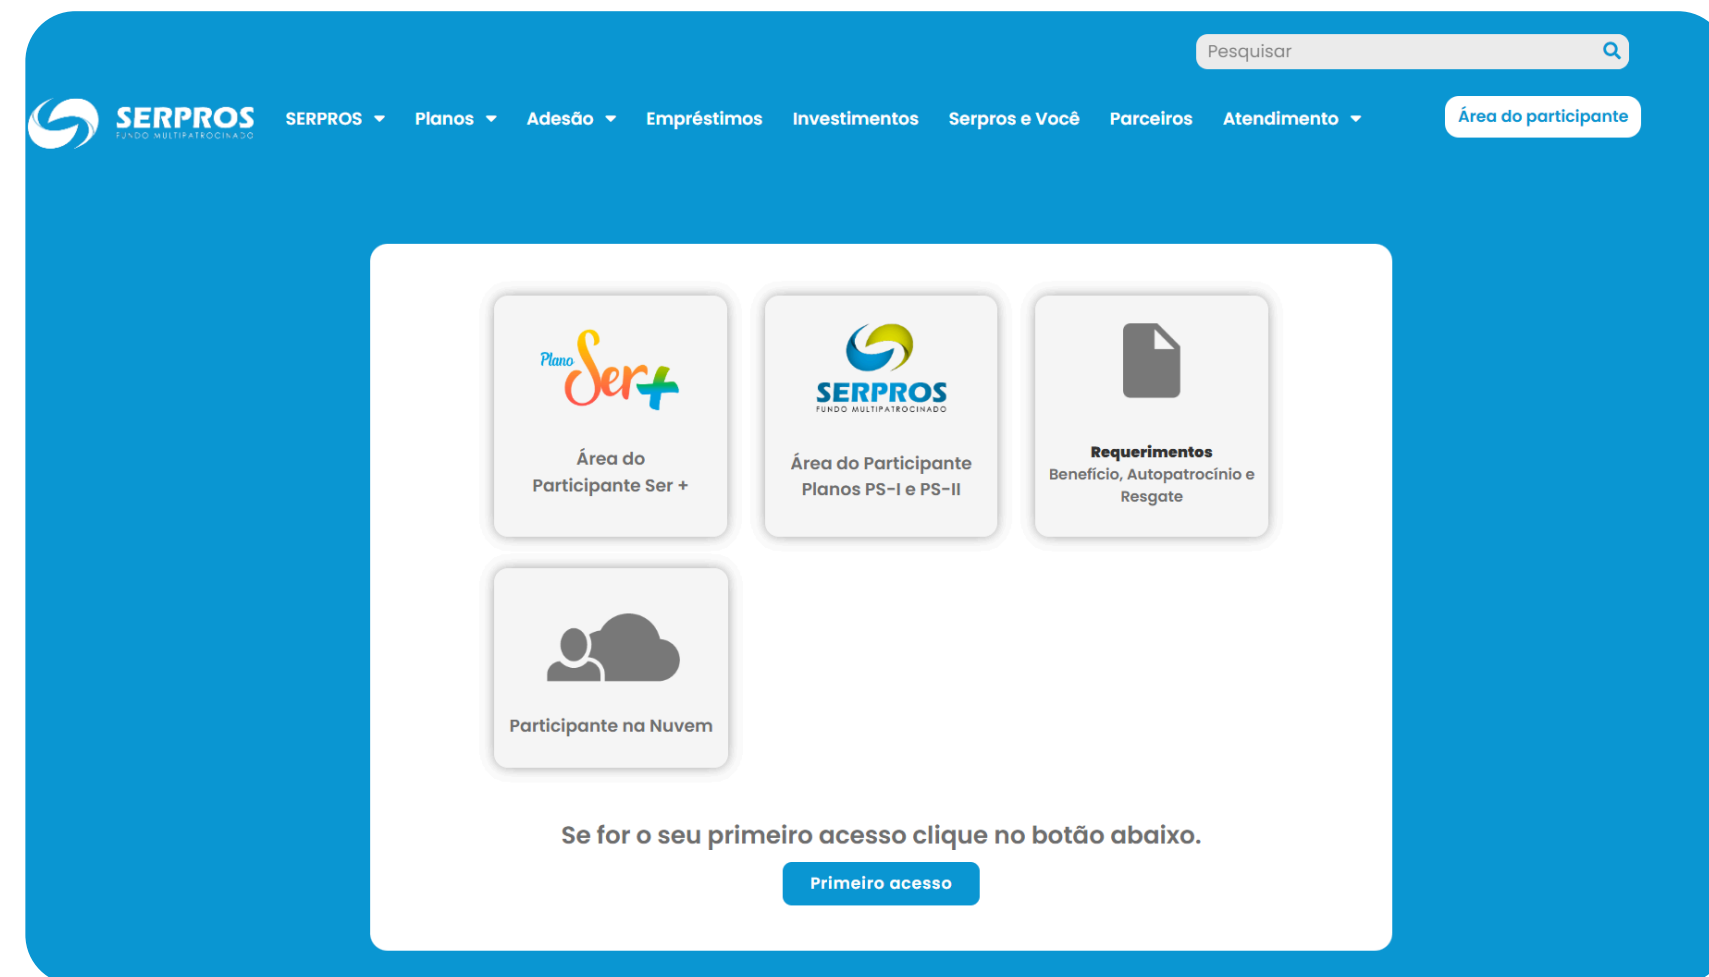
Pesquisar

SERPROS
FUNDO MULTIPATROCINADO

SERPROS Planos Adesão Empréstimos Investimentos Serpros e Você Parceiros Atendimento

Área do participante

Plano Ser+

Área do Participante Ser +

SERPROS
FUNDO MULTIPATROCINADO

Área do Participante Planos PS-I e PS-II

Requerimentos
Benefício, Autopatrocínio e Resgate

Participante na Nuvem

Se for o seu primeiro acesso clique no botão abaixo.

Primeiro acesso